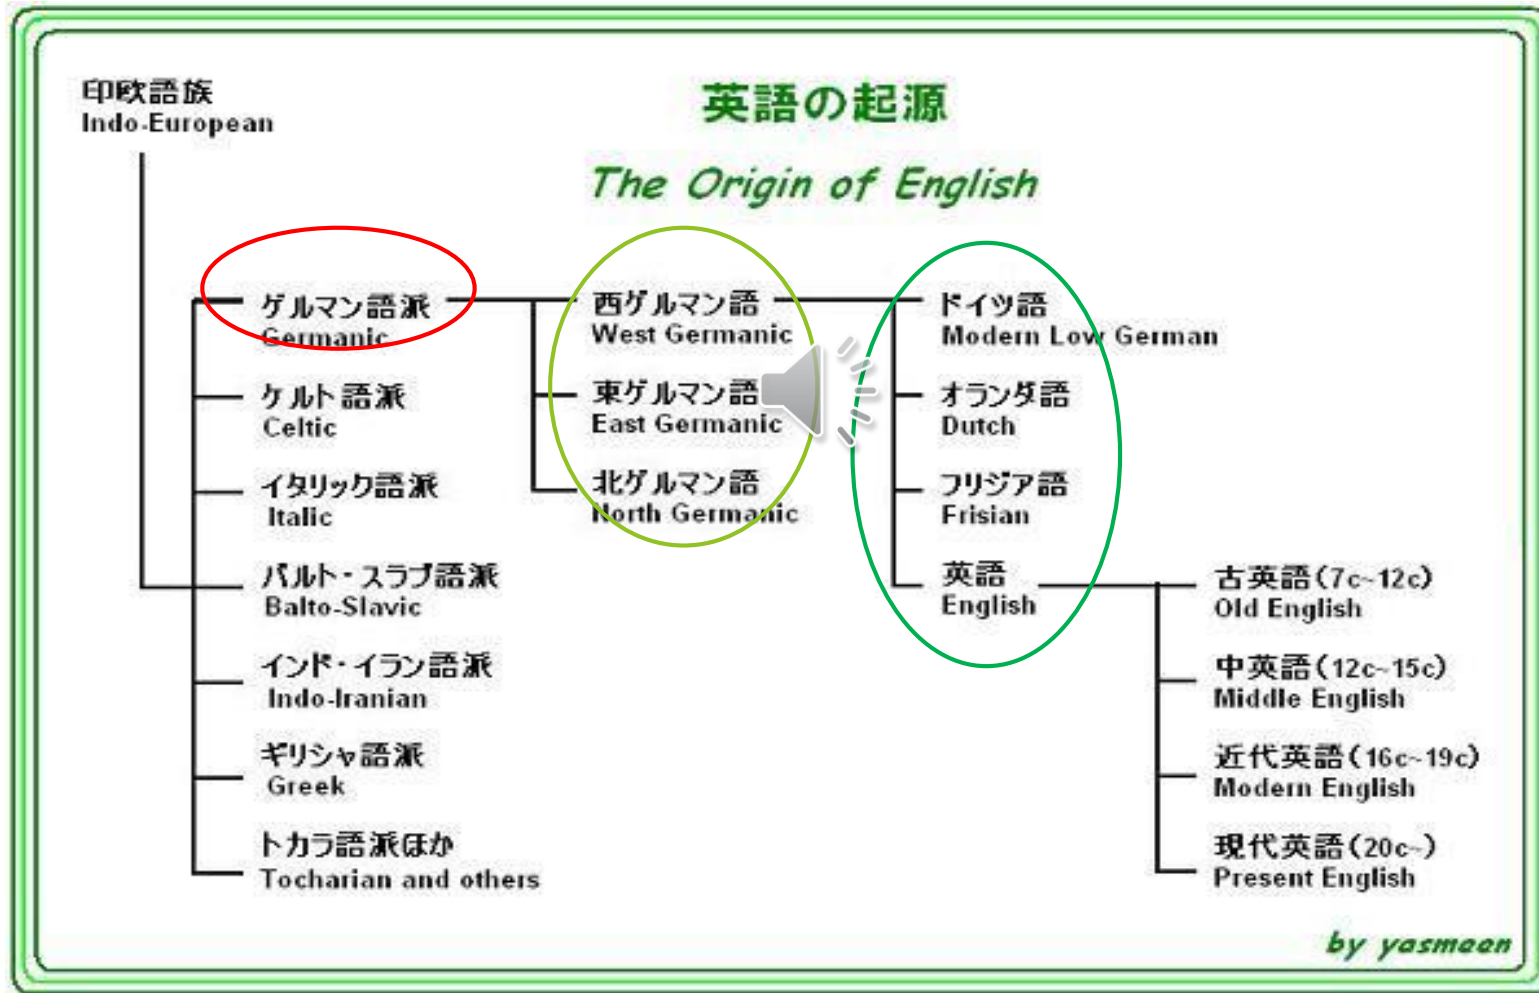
印欧語族
Indo-European

英語の起源

The Origin of English

ゲルマン語派
Germanic

ケルト語派
Celtic

イタリック語派
Italic

バルト・スラブ語派
Balto-Slavic

インド・イラン語派
Indo-Iranian

ギリシャ語派
Greek

トカラ語派ほか
Tocharian and others

西ゲルマン語
West Germanic

東ゲルマン語
East Germanic

北ゲルマン語
North Germanic

ドイツ語
Modern Low German

オランダ語
Dutch

フリジア語
Frisian

英語
English

古英語(7c~12c)
Old English

中英語(12c~15c)
Middle English

近代英語(16c~19c)
Modern English

現代英語(20c~)
Present English

by yasmeen